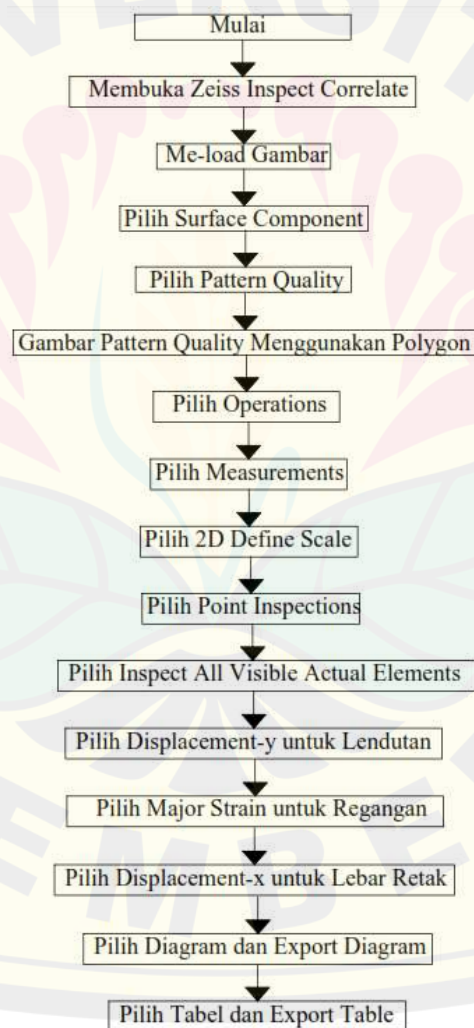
Mulai

Membuka Zeiss Inspect Correlate

Me-load Gambar

Pilih Surface Component

Pilih Pattern Quality

Gambar Pattern Quality Menggunakan Polygon

Pilih Operations

Pilih Measurements

Pilih 2D Define Scale

Pilih Point Inspections

Pilih Inspect All Visible Actual Elements

Pilih Displacement-y untuk Lendutan

Pilih Major Strain untuk Regangan

Pilih Displacement-x untuk Lebar Retak

Pilih Diagram dan Export Diagram

Pilih Tabel dan Export Table